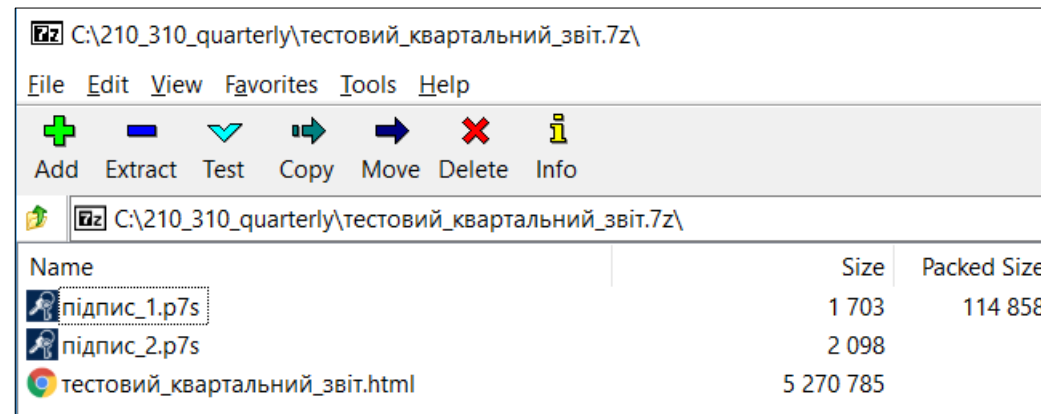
7z C:\210_310_quarterly\тестовий_квартальний_звіт.7z\

File Edit View Favorites Tools Help

Add Extract Test Copy Move Delete Info

7z C:\210_310_quarterly\тестовий_квартальний_звіт.7z\

| Name | Size | Packed Size |
|---|---|---|
| підпис_1.p7s | 1 703 | 114 858 |
| підпис_2.p7s | 2 098 | |
| тестовий_квартальний_звіт.html | 5 270 785 | |